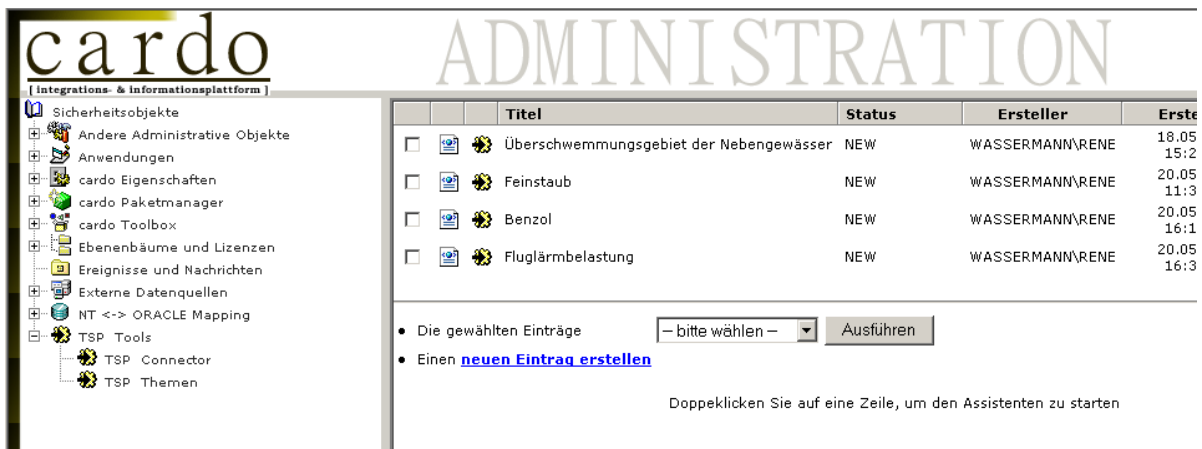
cardo
[ integrations- & informationsplattform ]

ADMINISTRATION

Sicherheitsobjekte
Andere Administrative Objekte
Anwendungen
cardo Eigenschaften
cardo Paketmanager
cardo Toolbox
Ebenenbäume und Lizenzen
Ereignisse und Nachrichten
Externe Datenquellen
NT <-> ORACLE Mapping
TSP Tools
TSP Connector
TSP Themen

| | | | Titel | Status | Ersteller | Erste |
|---|---|---|---|---|---|---|
| | | | Überschwemmungsgebiet der Nebengewässer | NEW | WASSERMANN\RENE | 18.05 15:2 |
| | | | Feinstaub | NEW | WASSERMANN\RENE | 20.05 11:3 |
| | | | Benzol | NEW | WASSERMANN\RENE | 20.05 16:1 |
| | | | Fluglärmbelastung | NEW | WASSERMANN\RENE | 20.05 16:3 |

• Die gewählten Einträge – bitte wählen – Ausführen
• Einen neuen Eintrag erstellen

Doppeklicken Sie auf eine Zeile, um den Assistenten zu starten